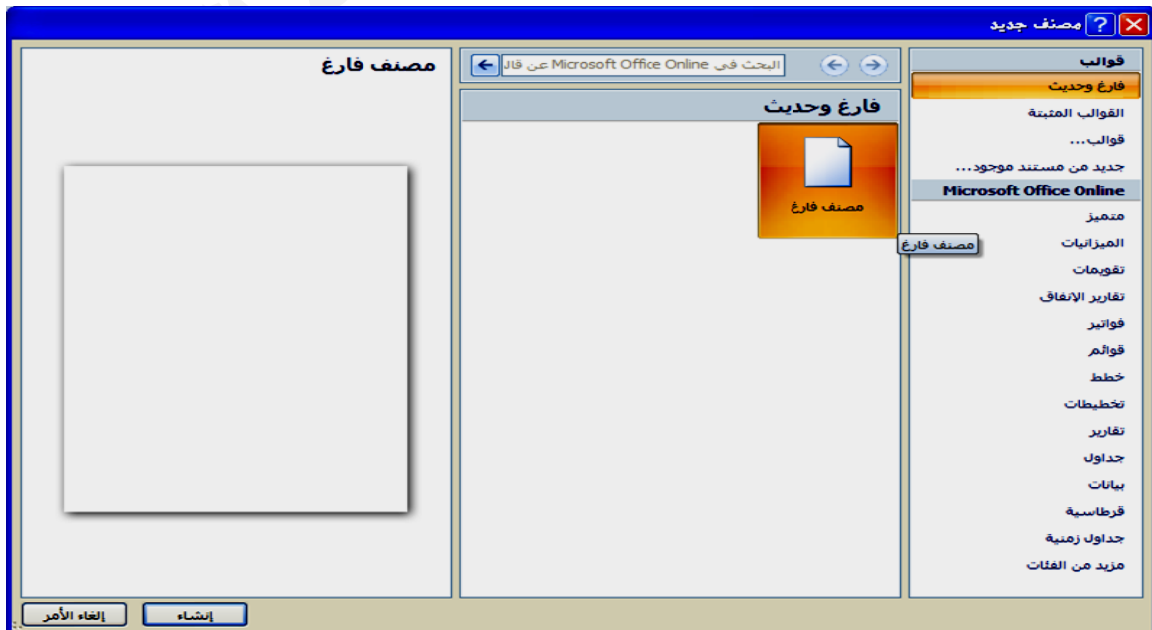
مصنف جديد

قوالب
فارغ وحديث
القوالب المثبتة
قوالب...
جديد من مستند موجود...
Microsoft Office Online
متميز
الميزانيات
تقويمات
تقارير الإنفاق
فواتير
قوائم
خطط
تخطيطات
تقارير
جداول
بيانات
قرطاسية
جداول زمنية
مزيد من الفئات

البحث في Microsoft Office Online عن قال

فارغ وحديث
مصنف فارغ
مصنف فارغ

مصنف فارغ

إنشاء
إلغاء الأمر